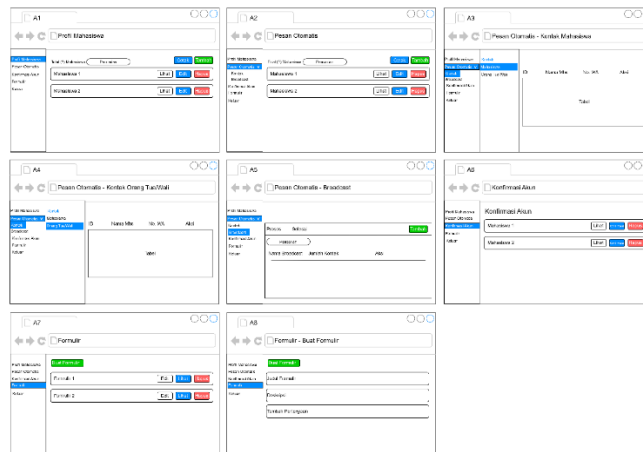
A1

Profil Mahasiswa

Profil Mahasiswa
Pesan Otomatis
Konfirmasi Akun
Formulir
Keluar

Total 75 Mahasiswa | Pencarian | Cetak | Tambah

Mahasiswa 1 | Lihat | Edit | Hapus

Mahasiswa 2 | Lihat | Edit | Hapus

A2

Pesan Otomatis

Profil Mahasiswa
Pesan Otomatis
Kontak
Broadcast
Konfirmasi Akun
Formulir
Keluar

Total 75 Mahasiswa | Pencarian | Cetak | Tambah

Mahasiswa 1 | Lihat | Edit | Hapus

Mahasiswa 2 | Lihat | Edit | Hapus

A3

Pesan Otomatis - Kontak Mahasiswa

Profil Mahasiswa
Pesan Otomatis
Kontak
Broadcast
Konfirmasi Akun
Formulir
Keluar

Kontak
Mahasiswa
Orang Tua/Wali

ID | Nama Mhs | No. WA | Aksi

Tabel

A4

Pesan Otomatis - Kontak Orang Tua/Wali

Profil Mahasiswa
Pesan Otomatis
Kontak
Broadcast
Konfirmasi Akun
Formulir
Keluar

Kontak
Mahasiswa
Orang Tua/Wali

ID | Nama Wali | No. WA | Aksi

Tabel

A5

Pesan Otomatis - Broadcast

Profil Mahasiswa
Pesan Otomatis
Kontak
Broadcast
Konfirmasi Akun
Formulir
Keluar

Pesan | Refresh | Tambah

Pencarian

Nama Broadcast | Jumlah Kontak | Aksi

A6

Konfirmasi Akun

Profil Mahasiswa
Pesan Otomatis
Konfirmasi Akun
Formulir
Keluar

Konfirmasi Akun

Mahasiswa 1 | Lihat | Terima | Hapus

Mahasiswa 2 | Lihat | Terima | Hapus

A7

Formulir

Profil Mahasiswa
Pesan Otomatis
Konfirmasi Akun
Formulir
Keluar

Buat Formulir

Formulir 1 | Lihat | Edit | Hapus

Formulir 2 | Lihat | Edit | Hapus

A8

Formulir - Buat Formulir

Profil Mahasiswa
Pesan Otomatis
Konfirmasi Akun
Formulir
Keluar

Buat Formulir

Judul Formulir

Deskripsi

Tambah Pertanyaan